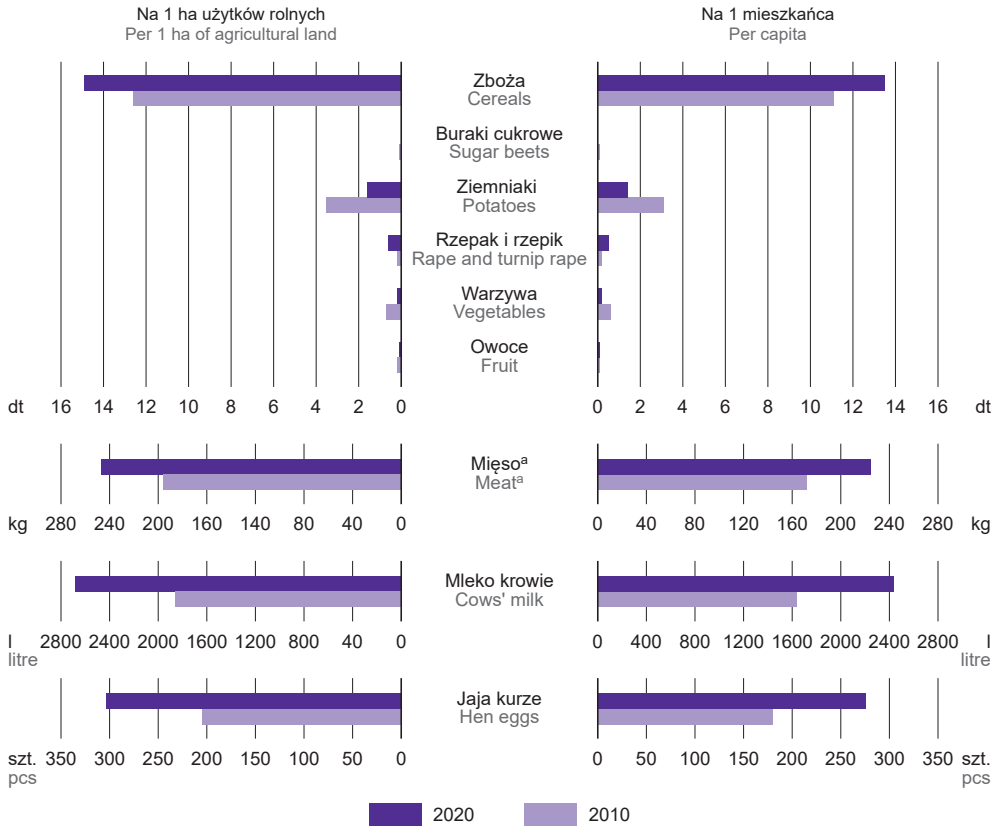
Na 1 ha użytków rolnych
Per 1 ha of agricultural land

Na 1 mieszkańca
Per capita

Zboża
Cereals

Buraki cukrowe
Sugar beets

Ziemniaki
Potatoes

Rzepak i rzepik
Rape and turnip rape

Warzywa
Vegetables

Owoce
Fruit

dt 16 14 12 10 8 6 4 2 0

0 2 4 6 8 10 12 14 16 dt

Mięso$^a$
Meat$^a$

kg 280 240 200 160 140 80 40 0

0 40 80 120 160 200 240 280 kg

Mleko krowie
Cows' milk

l
litre
2800 2400 2000 1600 1200 800 40 0

0 400 800 1200 1600 2000 2400 2800 l
litre

Jaja kurze
Hen eggs

szt.
pcs
350 300 250 200 150 100 50 0

0 50 100 150 200 250 300 350 szt.
pcs

2020 2010